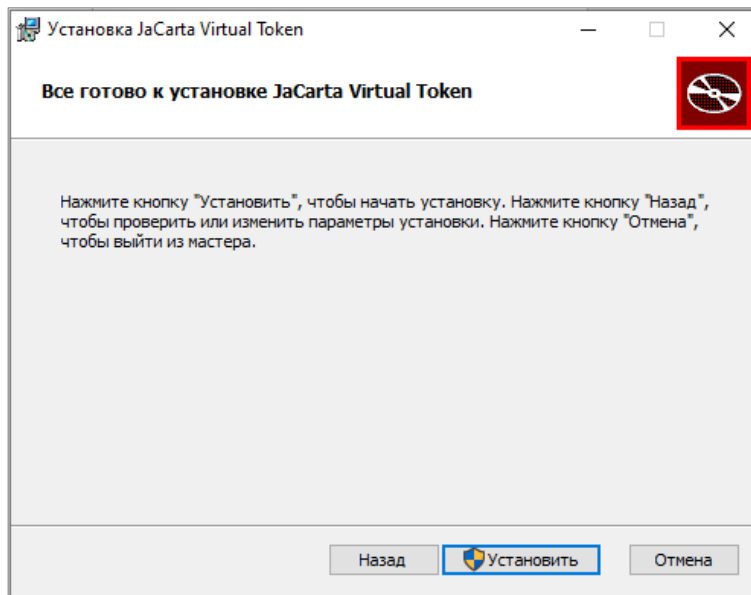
Установка JaCarta Virtual Token

Все готово к установке JaCarta Virtual Token

Нажмите кнопку "Установить", чтобы начать установку. Нажмите кнопку "Назад", чтобы проверить или изменить параметры установки. Нажмите кнопку "Отмена", чтобы выйти из мастера.

Назад Установить Отмена